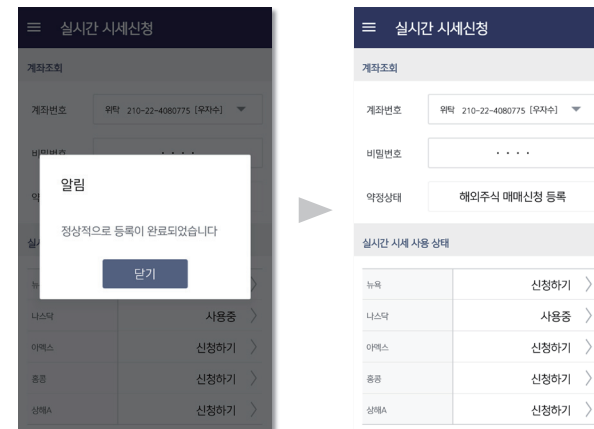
실시간 시세신청

계좌조회

계좌번호 위탁 210-22-4080775 [우자수]

비밀번호 ····

약

알림

정상적으로 등록이 완료되었습니다

닫기

실시

뉴

나스닥 사용중

아멕스 신청하기

홍콩 신청하기

상해A 신청하기

실시간 시세신청

계좌조회

계좌번호 위탁 210-22-4080775 [우자수]

비밀번호 ····

약정상태 해외주식 매매신청 등록

실시간 시세 사용 상태

| | |
|---|---|
| 뉴욕 | 신청하기 |
| 나스닥 | 사용중 |
| 아멕스 | 신청하기 |
| 홍콩 | 신청하기 |
| 상해A | 신청하기 |